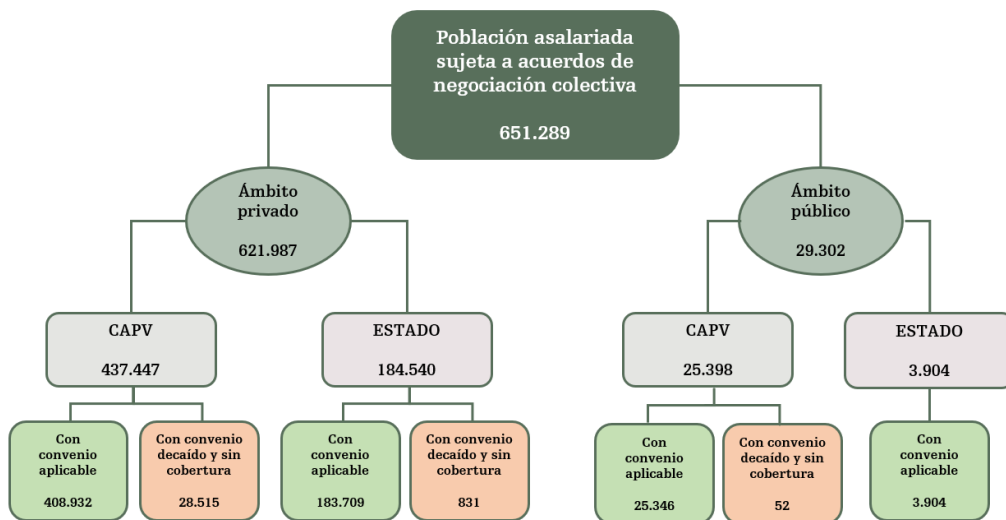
Población asalariada sujeta a acuerdos de negociación colectiva

651.289

Ámbito privado

621.987

Ámbito público

29.302

CAPV

437.447

ESTADO

184.540

CAPV

25.398

ESTADO

3.904

Con convenio aplicable

408.932

Con convenio decaído y sin cobertura

28.515

Con convenio aplicable

183.709

Con convenio decaído y sin cobertura

831

Con convenio aplicable

25.346

Con convenio decaído y sin cobertura

52

Con convenio aplicable

3.904